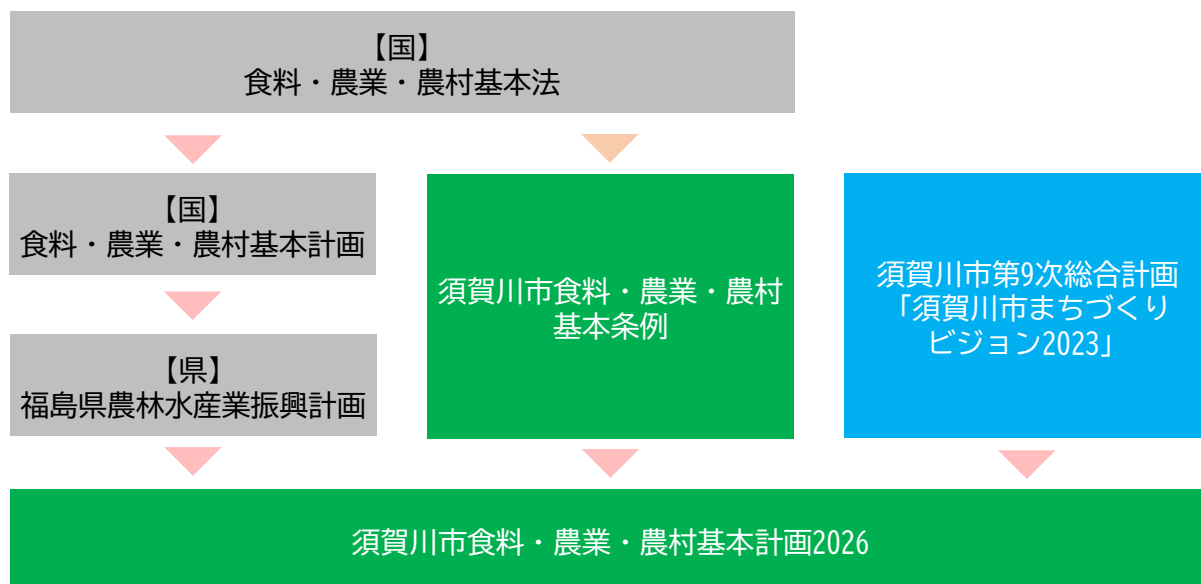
【国】
食料・農業・農村基本法

【国】
食料・農業・農村基本計画

【県】
福島県農林水産業振興計画

須賀川市食料・農業・農村基本条例

須賀川市第9次総合計画「須賀川市まちづくりビジョン2023」

須賀川市食料・農業・農村基本計画2026